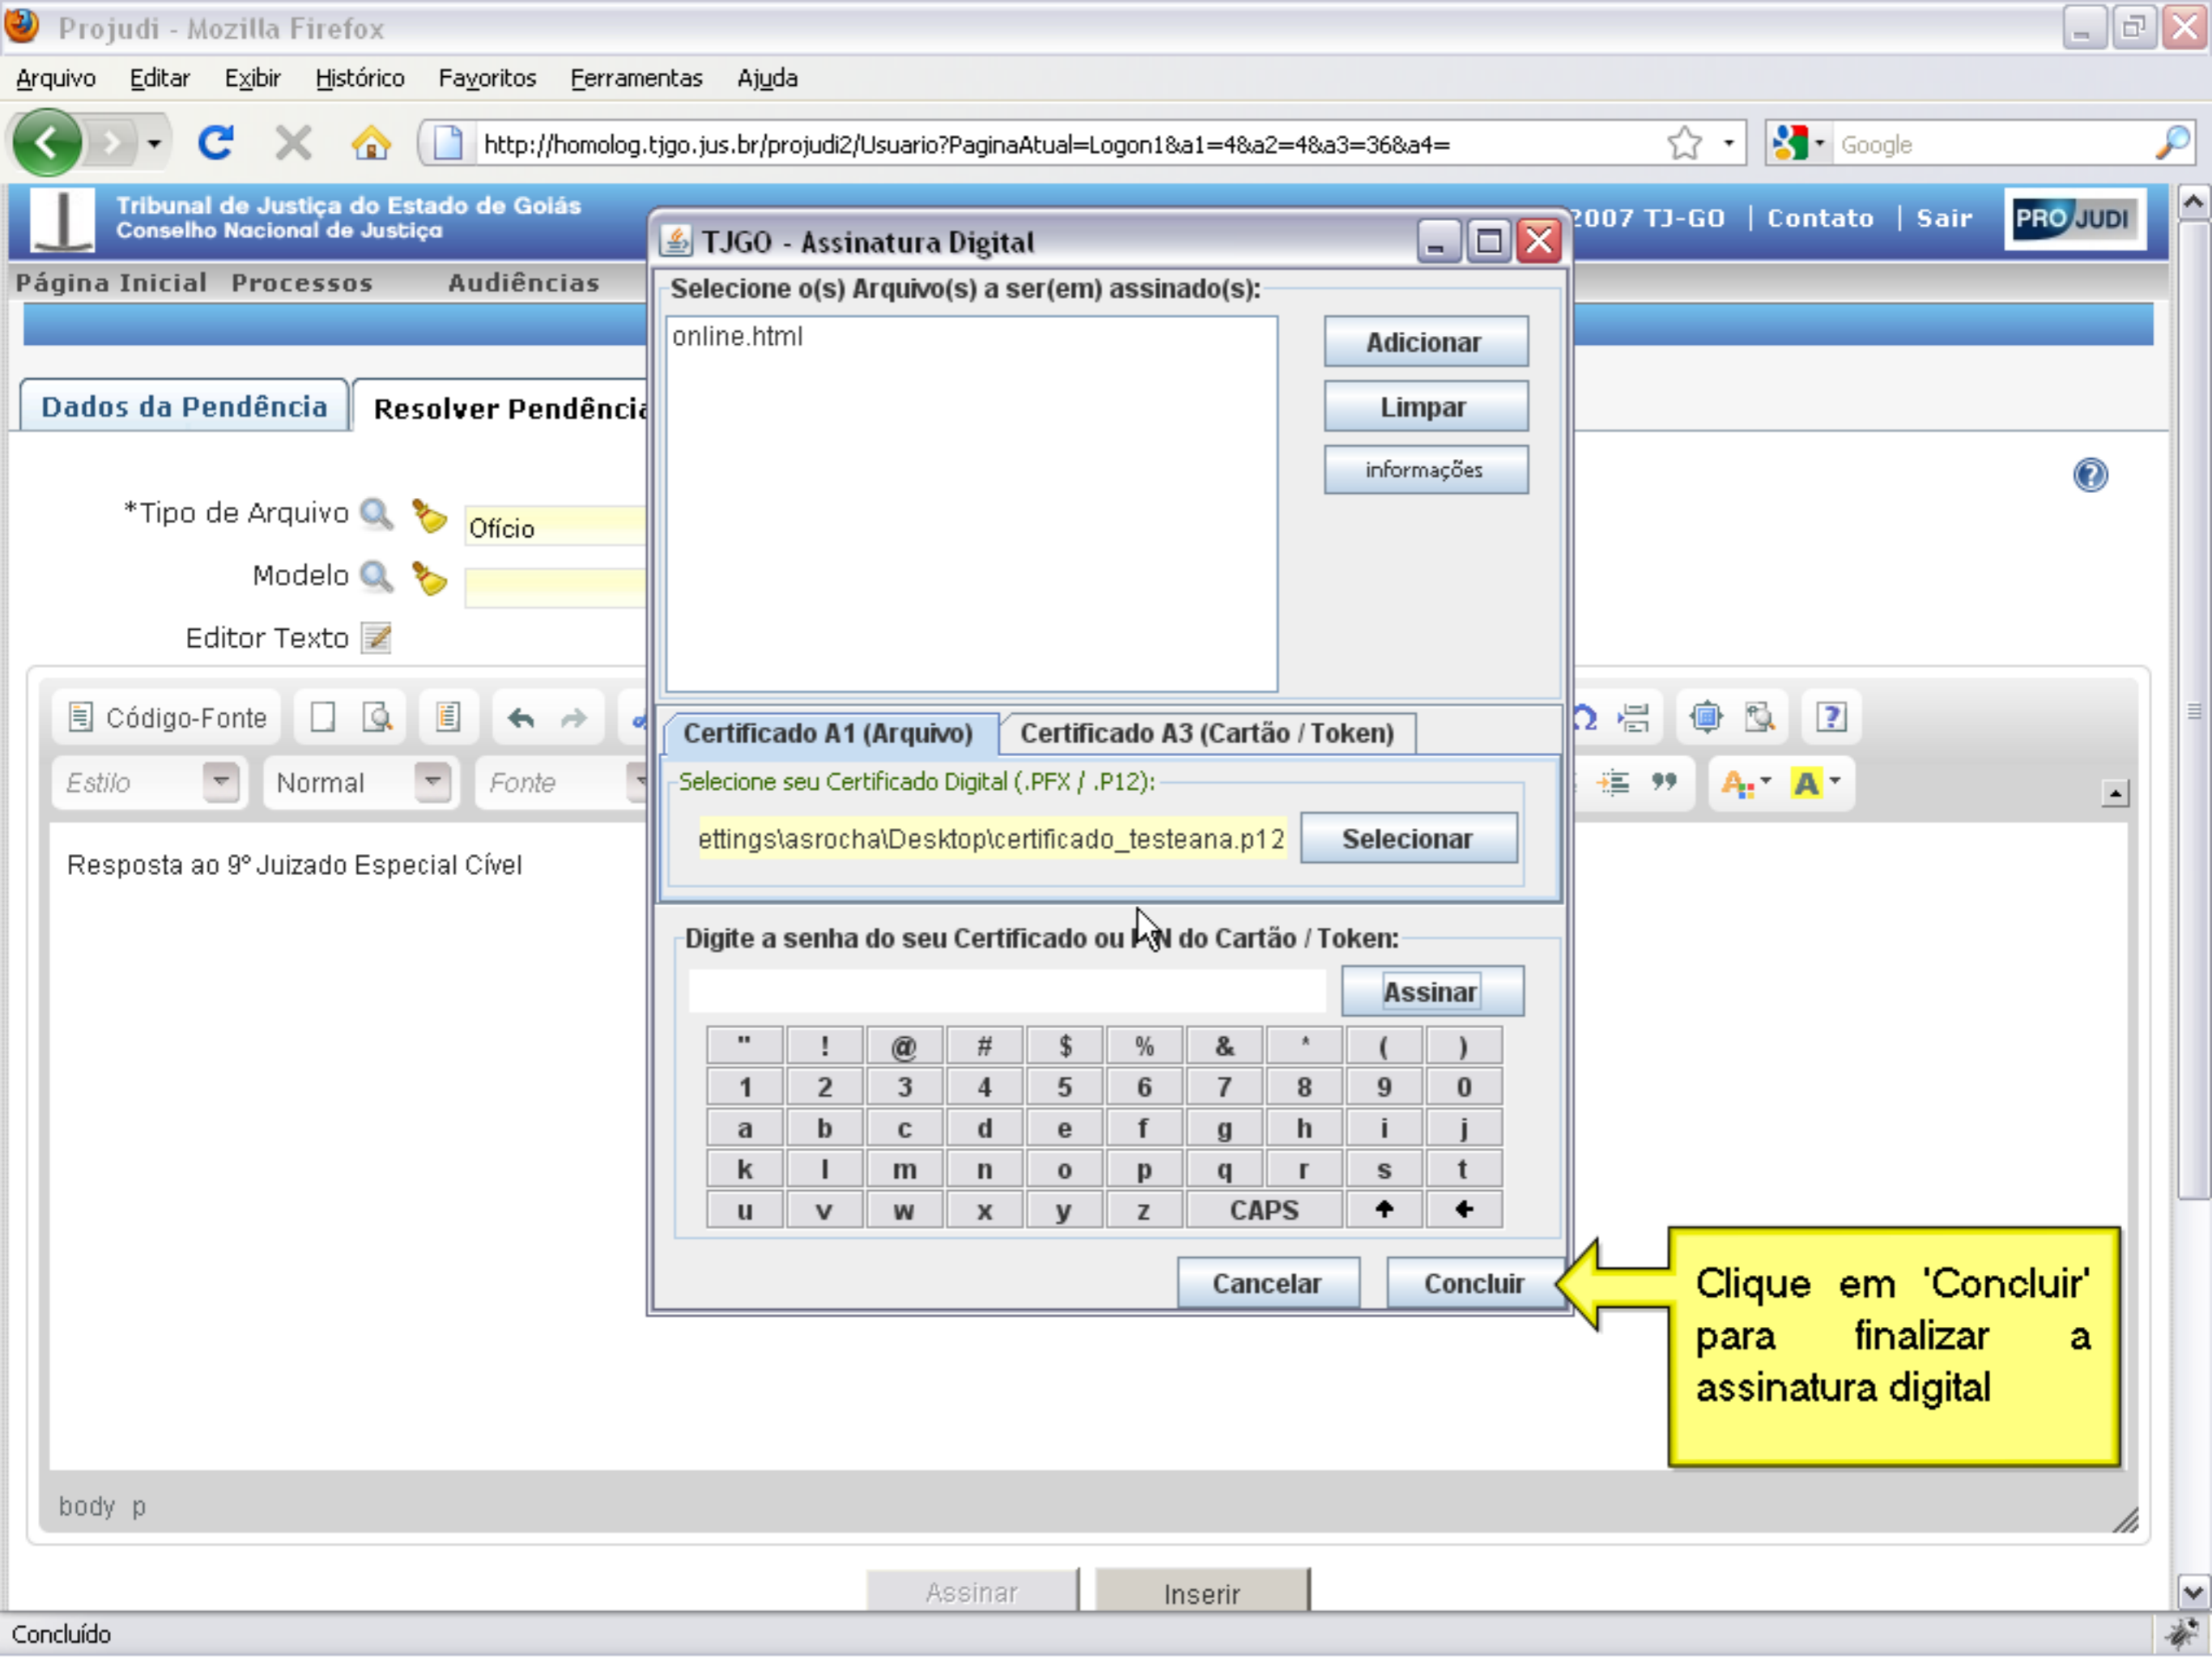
Projudi - Mozilla Firefox

Arquivo Editar Exibir Histórico Favoritos Ferramentas Ajuda

http://homolog.tjgo.jus.br/projudi2/Usuario?PaginaAtual=Logon1&a1=4&a2=4&a3=36&a4=

Google

Tribunal de Justiça do Estado de Goiás
Conselho Nacional de Justiça

2007 TJ-GO | Contato | Sair

PRO JUDI

Página Inicial Processos Audiências

Dados da Pendência Resolver Pendênci

*Tipo de Arquivo Ofício

Modelo

Editor Texto

Código-Fonte

Estilo Normal Fonte

Resposta ao 9º Juizado Especial Cível

body p

Assinar Inserir

Concluído

TJGO - Assinatura Digital

Selecione o(s) Arquivo(s) a ser(em) assinado(s):

online.html

Adicionar

Limpar

informações

Certificado A1 (Arquivo) Certificado A3 (Cartão / Token)

Selecione seu Certificado Digital (.PFX / .P12):

ettings\asrocha\Desktop\certificado_testeana.p12

Selecionar

Digite a senha do seu Certificado ou PIN do Cartão / Token:

Assinar

| " | ! | @ | # | $ | % | & | * | ( | ) |
|---|---|---|---|---|---|---|---|---|---|
| 1 | 2 | 3 | 4 | 5 | 6 | 7 | 8 | 9 | 0 |
| a | b | c | d | e | f | g | h | i | j |
| k | l | m | n | o | p | q | r | s | t |
| u | v | w | x | y | z | CAPS | | ↑ | ← |

Cancelar Concluir

Clique em 'Concluir' para finalizar a assinatura digital